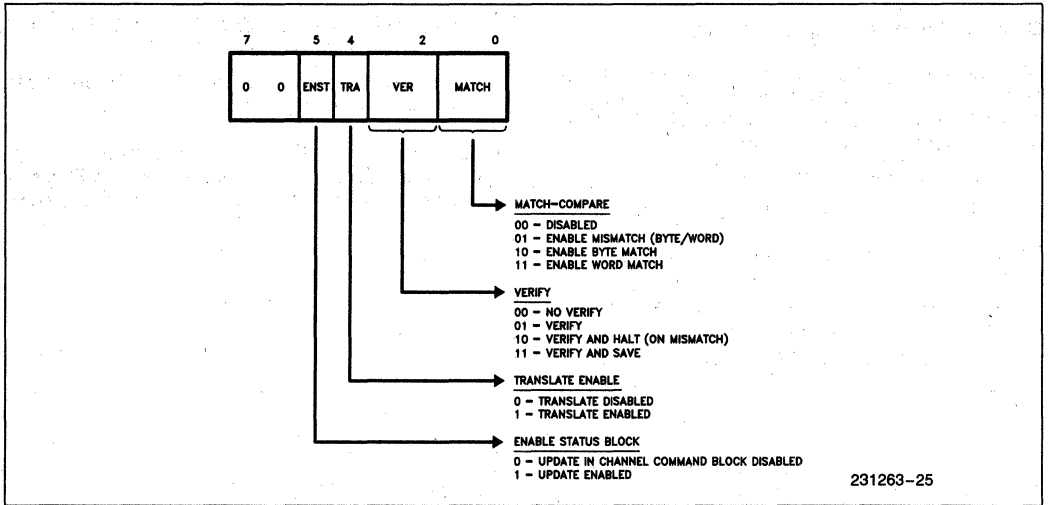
7 5 4 2 0

0 0 ENST TRA VER MATCH

MATCH-COMPARE
00 – DISABLED
01 – ENABLE MISMATCH (BYTE/WORD)
10 – ENABLE BYTE MATCH
11 – ENABLE WORD MATCH

VERIFY
00 – NO VERIFY
01 – VERIFY
10 – VERIFY AND HALT (ON MISMATCH)
11 – VERIFY AND SAVE

TRANSLATE ENABLE
0 – TRANSLATE DISABLED
1 – TRANSLATE ENABLED

ENABLE STATUS BLOCK
0 – UPDATE IN CHANNEL COMMAND BLOCK DISABLED
1 – UPDATE ENABLED

231263–25